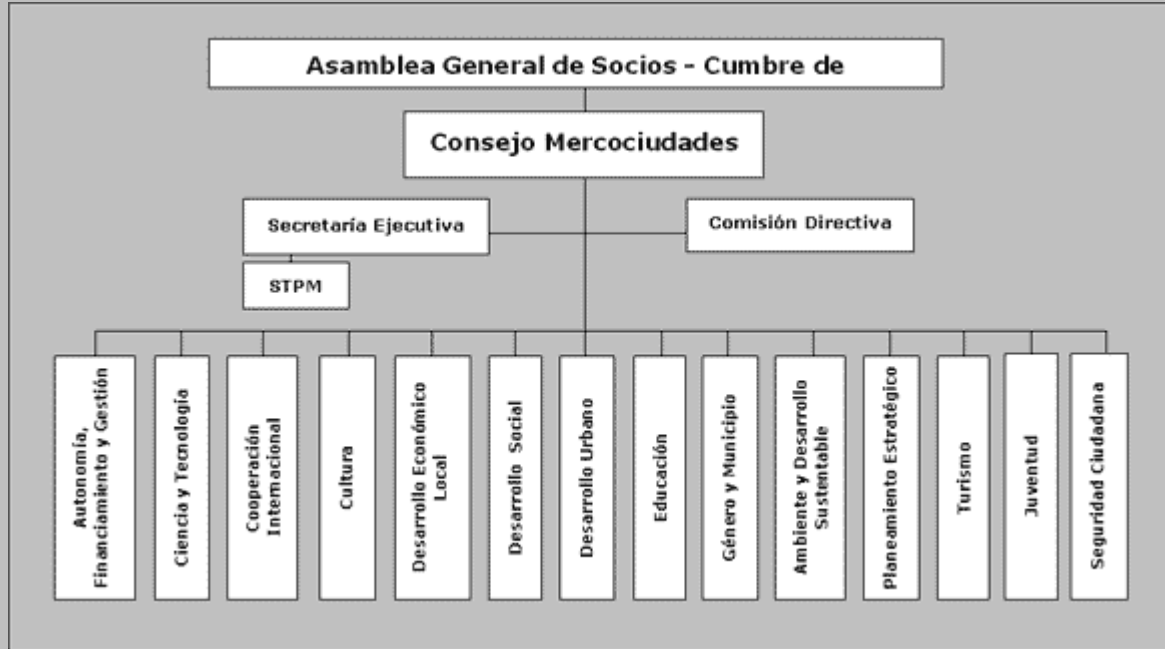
Asamblea General de Socios - Cumbre de

Consejo Mercociudades

Secretaría Ejecutiva

Comisión Directiva

STPM

Autonomía, Financiamiento y Gestión

Ciencia y Tecnología

Cooperación Internacional

Cultura

Desarrollo Económico Local

Desarrollo Social

Desarrollo Urbano

Educación

Género y Municipio

Ambiente y Desarrollo Sustentable

Planeamiento Estratégico

Turismo

Juventud

Seguridad Ciudadana